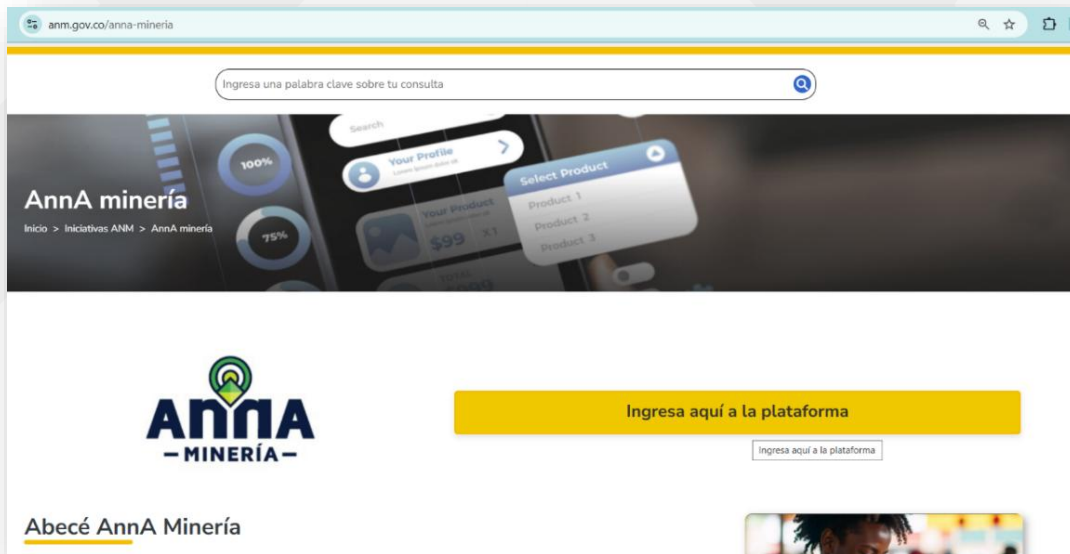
anm.gov.co/anna-mineria

Ingresa una palabra clave sobre tu consulta

Search

100%

Your Profile

Select Product

Product 1

Product 2

Product 3

Your Product

$99

X1

75%

AnnA minería

Inicio > Iniciativas ANM > AnnA minería

AnnA
— MINERÍA —

Ingresa aquí a la plataforma

Ingresa aquí a la plataforma

Abecé AnnA Minería